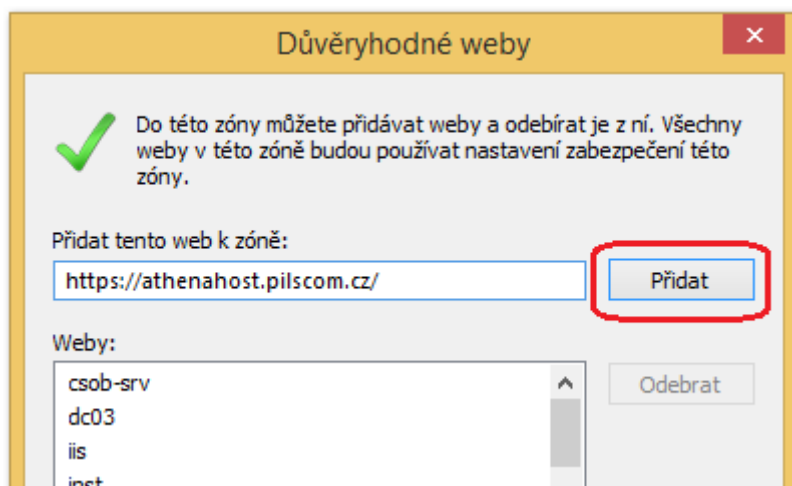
Důvěryhodné weby

✕

Do této zóny můžete přidávat weby a odebírat je z ní. Všechny weby v této zóně budou používat nastavení zabezpečení této zóny.

Přidat tento web k zóně:

https://athenahost.pilscom.cz/

Přidat

Weby:

csob-srv
dc03
iis
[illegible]

Odebrat